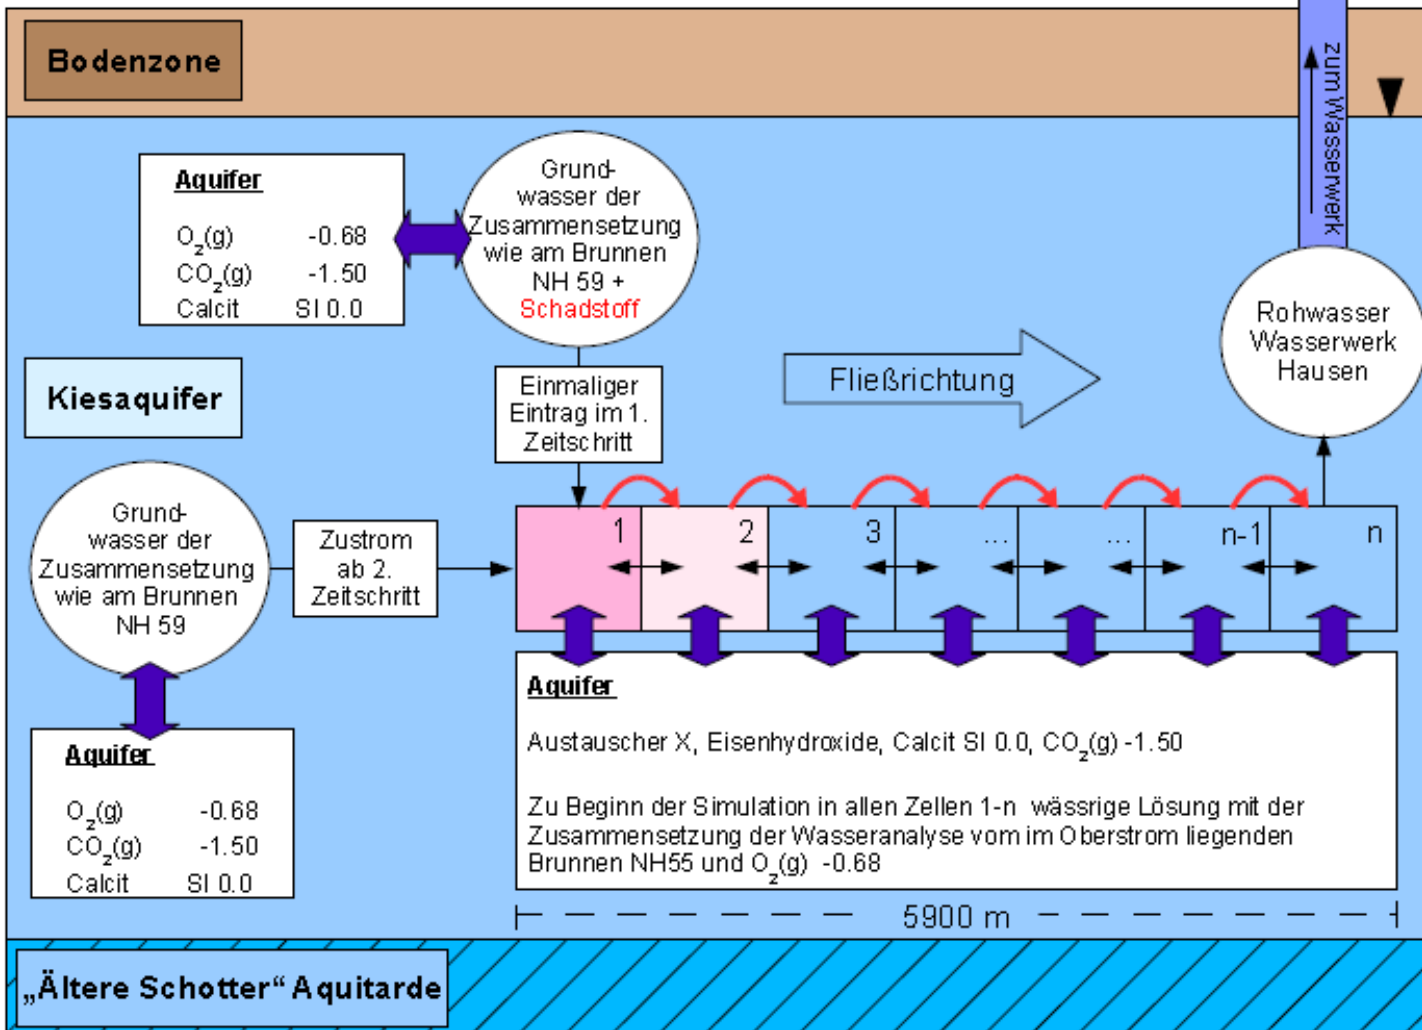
Bodenzone

zum Wasserwerk

Aquifer

$O_2$(g) -0.68
$CO_2$(g) -1.50
Calcit SI 0.0

Grundwasser der Zusammensetzung wie am Brunnen NH 59 + Schadstoff

Kiesaquifer

Einmaliger Eintrag im 1. Zeitschritt

Fließrichtung

Rohwasser Wasserwerk Hausen

Grundwasser der Zusammensetzung wie am Brunnen NH 59

Zustrom ab 2. Zeitschritt

1 2 3 ... ... n-1 n

Aquifer

Austauscher X, Eisenhydroxide, Calcit SI 0.0, $CO_2$(g) -1.50

Zu Beginn der Simulation in allen Zellen 1-n wässrige Lösung mit der Zusammensetzung der Wasseranalyse vom im Oberstrom liegenden Brunnen NH55 und $O_2$(g) -0.68

Aquifer

$O_2$(g) -0.68
$CO_2$(g) -1.50
Calcit SI 0.0

5900 m

„Ältere Schotter“ Aquitarde